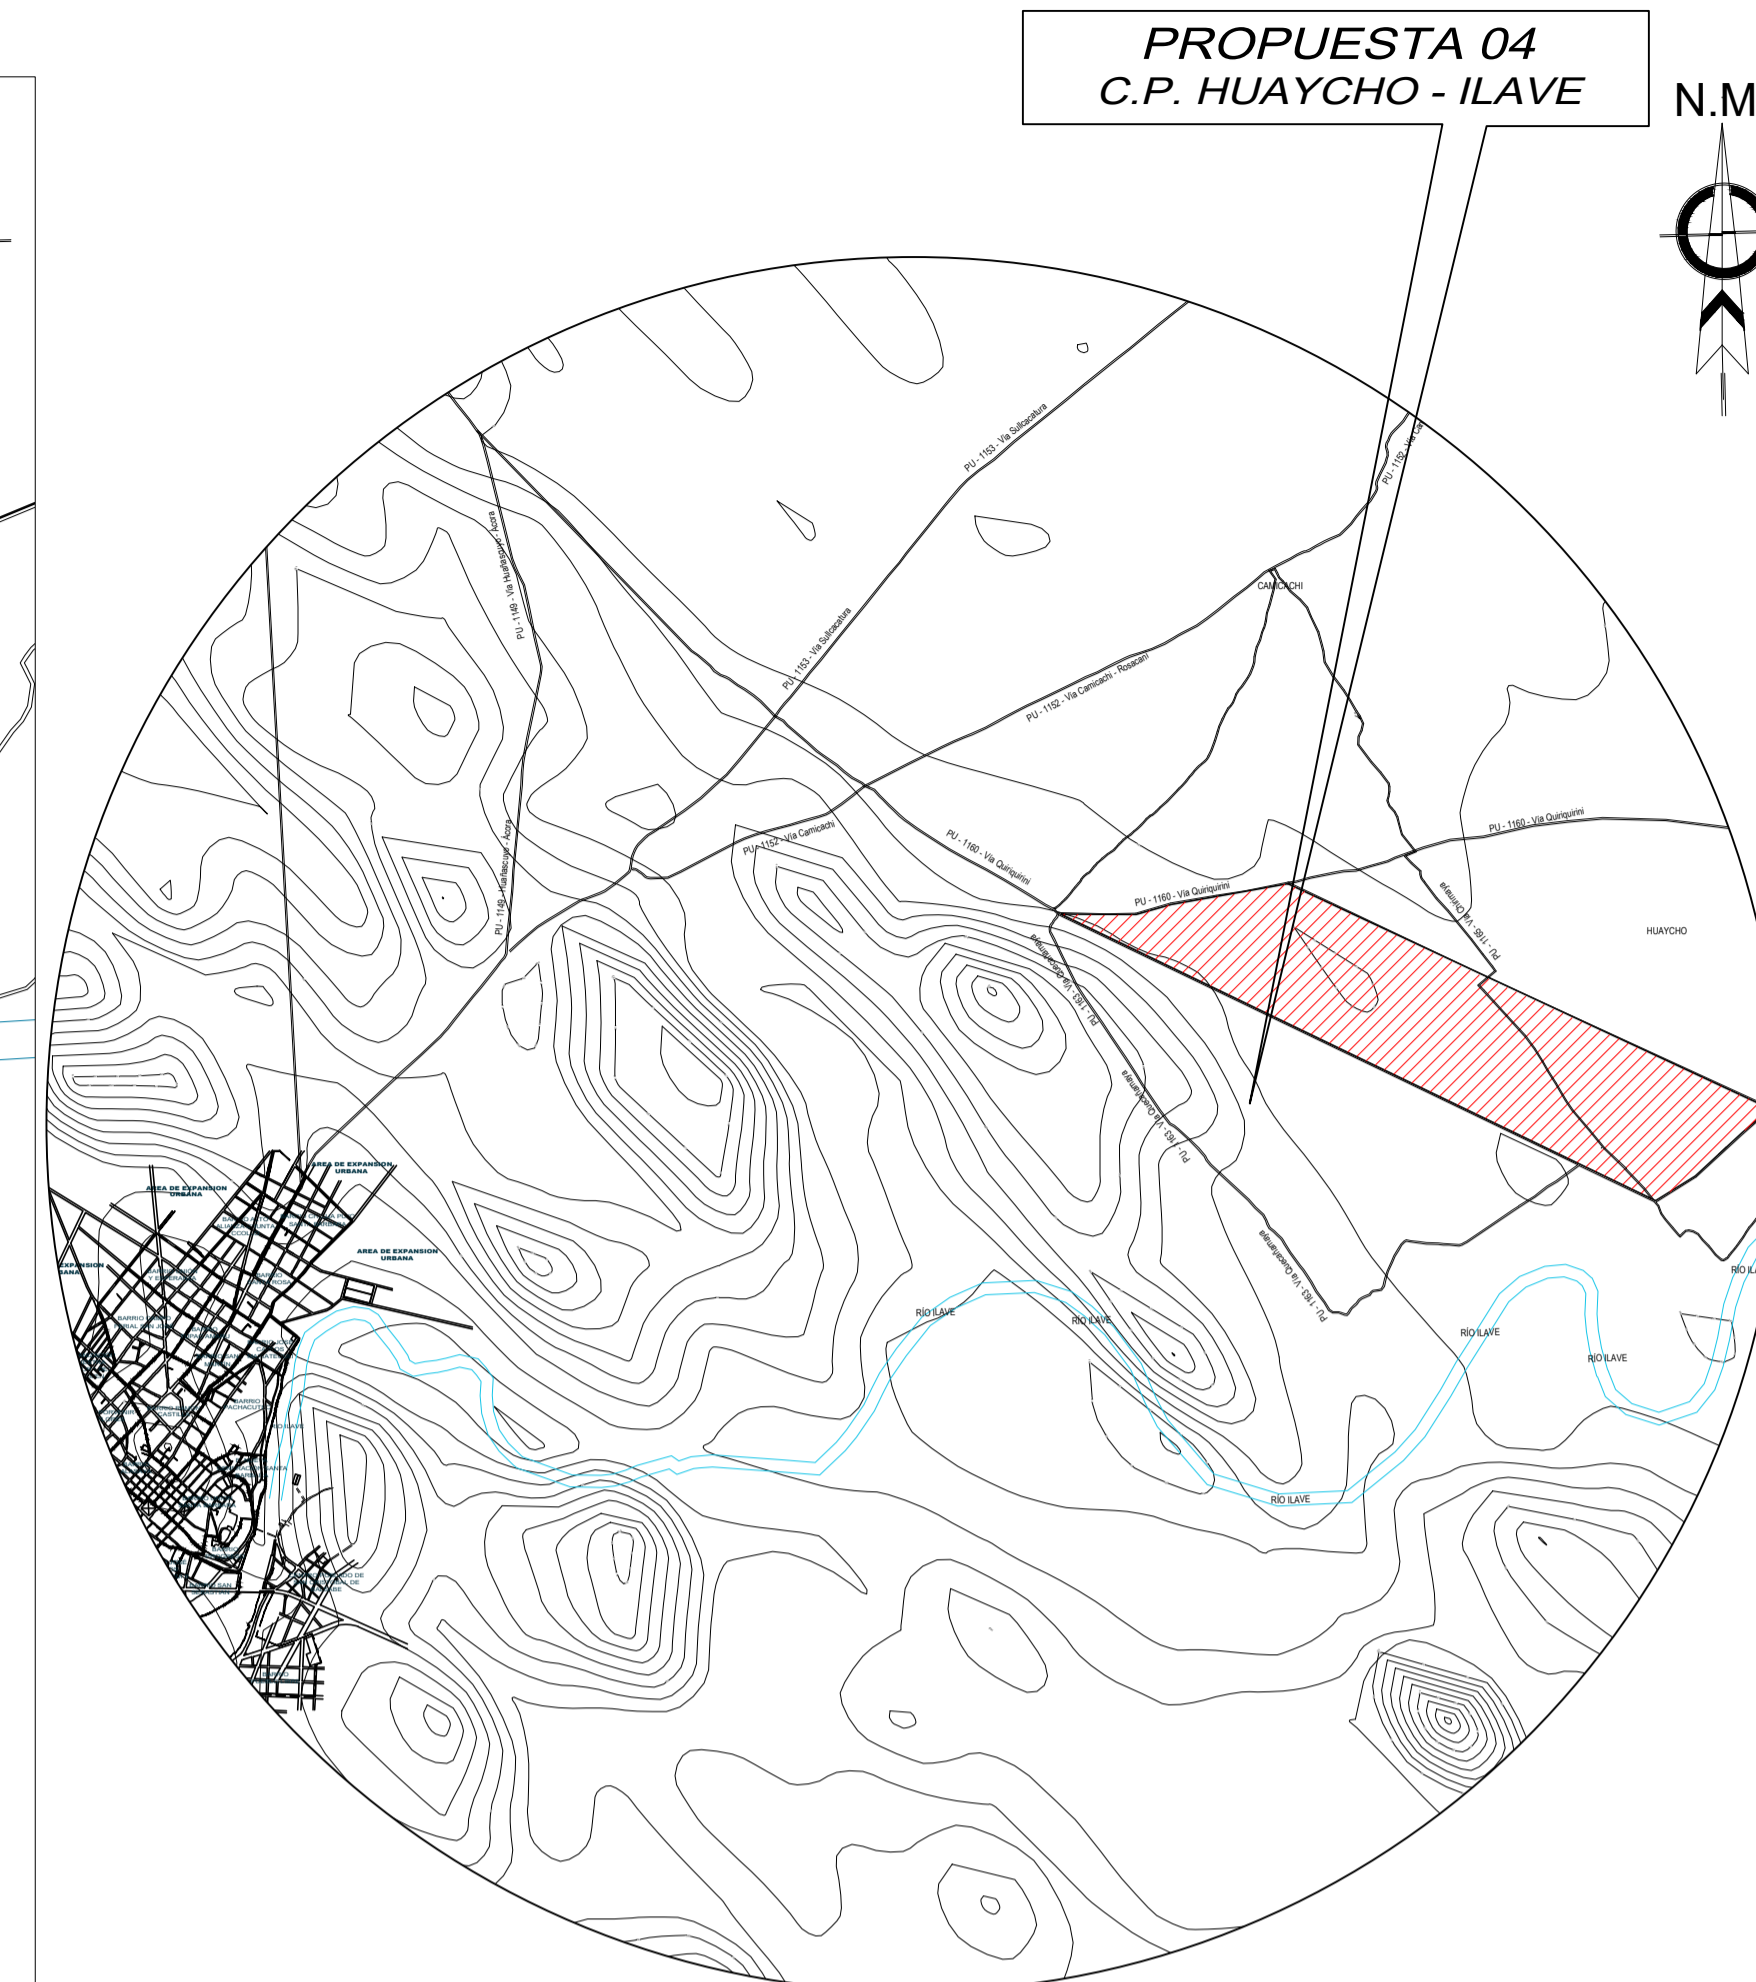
PROPUESTA 04
C.P. HUAYCHO - ILAVE

N.M

PU - 1153 - Via Sullcacatura

PU - 1152 - Via Ca

CAMICACHI

PU - 1149 - Via Huallasquipo - Acora

PU - 1153 - Via Sullcacatura

PU - 1152 - Via Camicachi - Rosacani

PU - 1152 - Via Camicachi

PU - 1160 - Via Quiriquirini

PU - 1160 - Via Quiriquirini

PU - 1160 - Via Quiriquirini

PU - 1149 - Via Huallasquipo - Acora

PU - 1165 - Via Chimaya

HUAYCHO

PU - 1163 - Via Quecallamaya

PU - 1163 - Via Quecallamaya

PU - 1163 - Via Quecallamaya

AREA DE EXPANSION URBANA

AREA DE EXPANSION URBANA

AREA DE EXPANSION URBANA

EXPANSION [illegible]

RIO ILAVE

RIO ILAVE

RIO ILAVE

RIO ILAVE

RIO ILAVE

RIO ILA